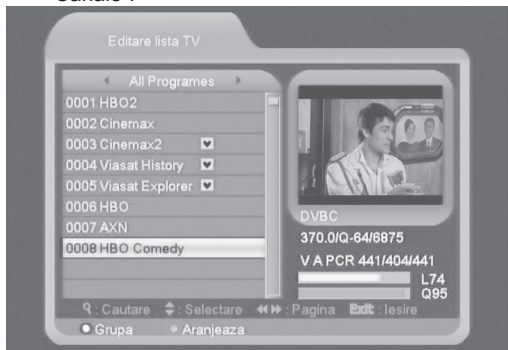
Canale 7

Editare lista TV

All Programes

0001 HBO2
0002 Cinemax
0003 Cinemax2
0004 Viasat History
0005 Viasat Explorer
0006 HBO
0007 AXN
0008 HBO Comedy

DVBC
370.0/Q-64/6875
V A PCR 441/404/441
L74
Q95

: Cautare : Selectare : Pagina Exit : Iesire
Grupa Aranjeaza